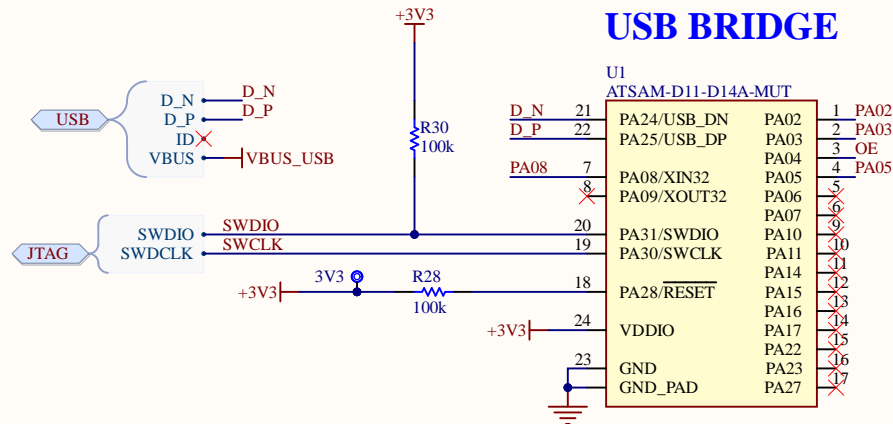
USB BRIDGE

+3V3

USB
D_N
D_P
ID
VBUS
D_N
D_P
VBUS_USB

R30
100k

JTAG
SWDIO
SWDCLK
SWDIO
SWCLK

3V3
+3V3
R28
100k

+3V3

U1
ATSAM-D11-D14A-MUT

| Pin | Left | Right | Pin |
|---|---|---|---|
| 21 | PA24/USB_DN | PA02 | 1 |
| 22 | PA25/USB_DP | PA03 | 2 |
| | | PA04 | 3 |
| 7 | PA08/XIN32 | PA05 | 4 |
| 8 | PA09/XOUT32 | PA06 | 5 |
| | | PA07 | 6 |
| 20 | PA31/SWDIO | PA10 | 9 |
| 19 | PA30/SWCLK | PA11 | 10 |
| | | PA14 | 11 |
| 18 | PA28/$\overline{RESET}$ | PA15 | 12 |
| | | PA16 | 13 |
| 24 | VDDIO | PA17 | 14 |
| | | PA22 | 15 |
| 23 | GND | PA23 | 16 |
| | GND_PAD | PA27 | 17 |

D_N
D_P
PA08

PA02
PA03
OE
PA05